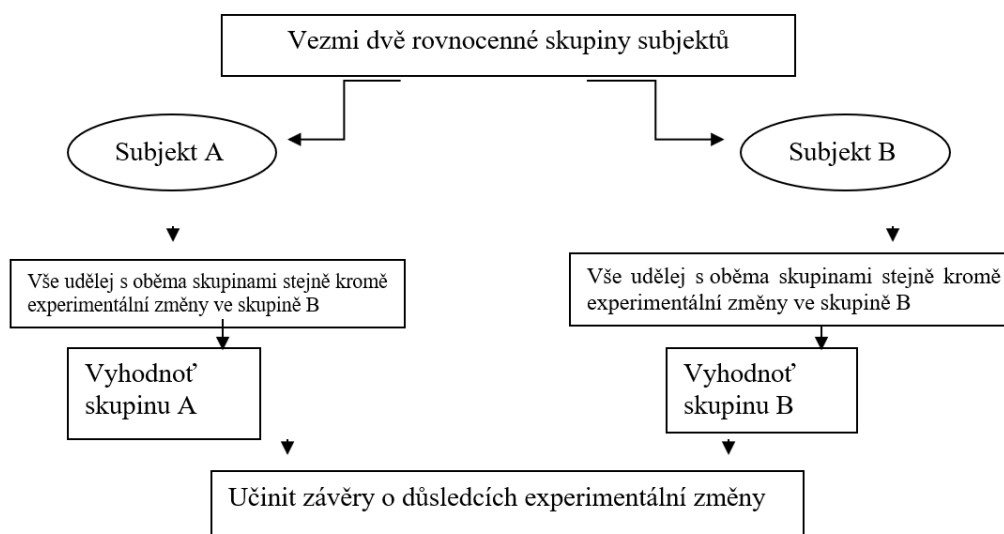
Vezmi dvě rovnocenné skupiny subjektů

Subjekt A

Subjekt B

Vše udělej s oběma skupinami stejně kromě experimentální změny ve skupině B

Vše udělej s oběma skupinami stejně kromě experimentální změny ve skupině B

Vyhodnoť skupinu A

Vyhodnoť skupinu B

Učinit závěry o důsledcích experimentální změny